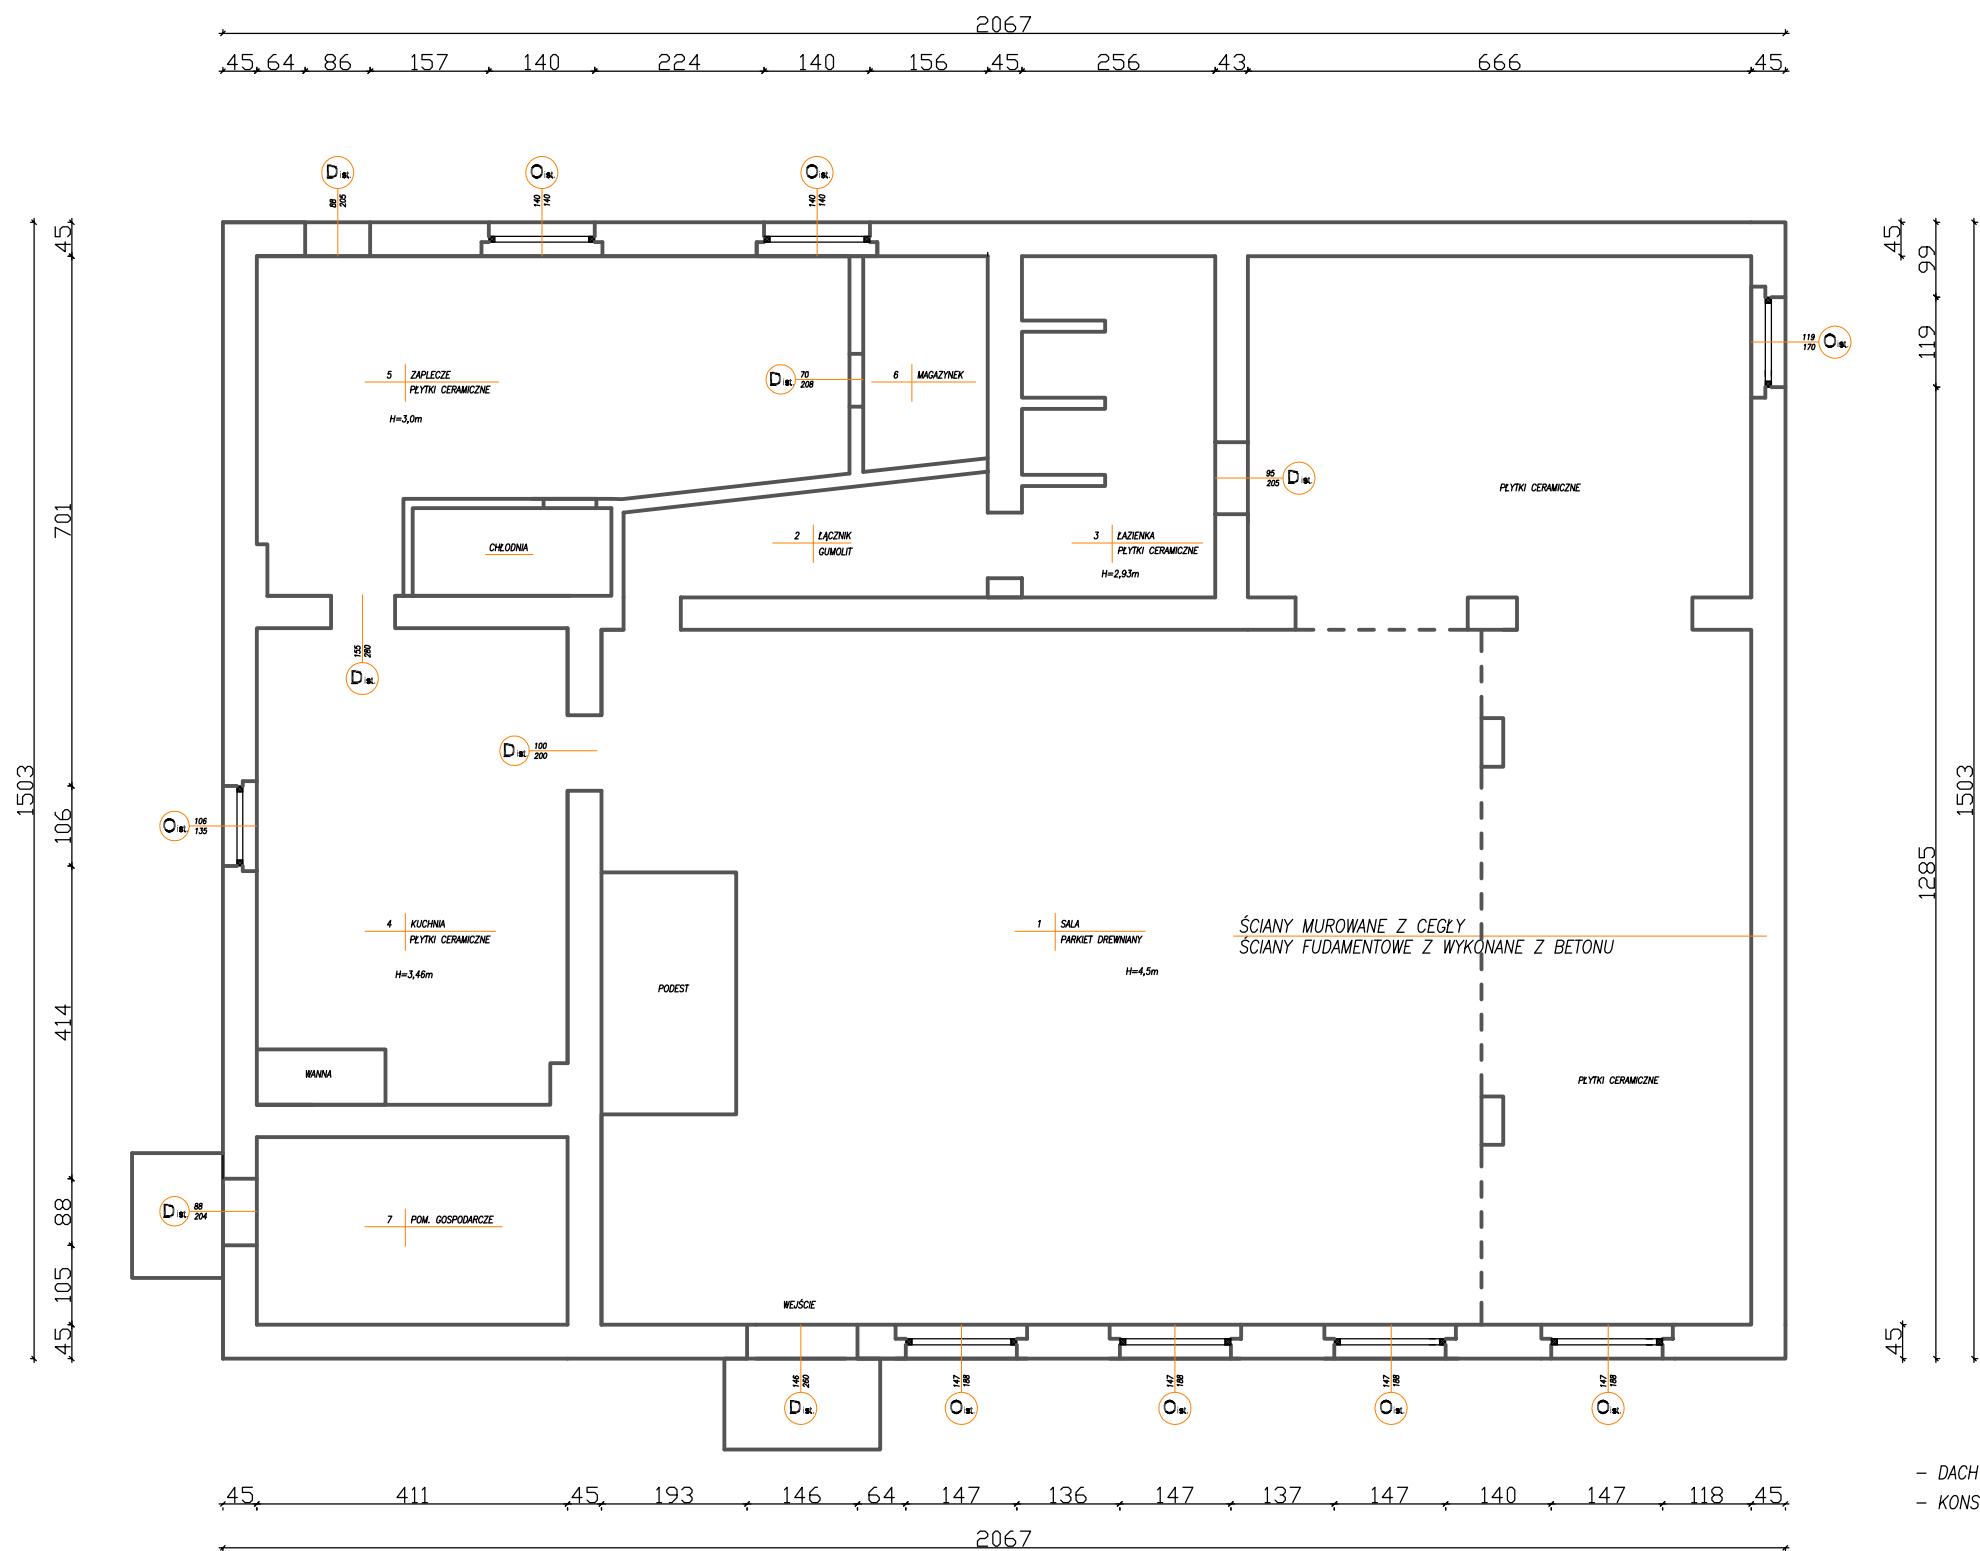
2067

45 64 86 157 140 224 140 156 45 256 43 666 45

D ist. 88 205
O ist. 140 140
O ist. 140 140

5 ZAPLECZE
PŁYTKI CERAMICZNE
H=3,0m

D ist. 70 208

6 MAGAZYNEK

O ist. 119 170

D ist. 95 205

PŁYTKI CERAMICZNE

CHŁODNIA

2 ŁĄCZNIK
GUMOLIT

3 ŁAZIENKA
PŁYTKI CERAMICZNE
H=2,93m

155 280
D ist.

D ist. 100 200

O ist. 106 135

4 KUCHNIA
PŁYTKI CERAMICZNE
H=3,46m

PODEST

1 SALA
PARKIET DREWNIANY
H=4,5m

ŚCIANY MUROWANE Z CEGŁY
ŚCIANY FUDAMENTOWE Z WYKONANE Z BETONU

PŁYTKI CERAMICZNE

WANNA

D ist. 88 204

7 POM. GOSPODARCZE

WEJŚCIE

146 260 D ist.
147 188 O ist.
147 188 O ist.
147 188 O ist.
147 188 O ist.

45 701 106 414 88 105 45
1503

45 99 119 1285 45
1503

45 411 45 193 146 64 147 136 147 137 147 140 147 118 45
2067

- DACH
- KONS